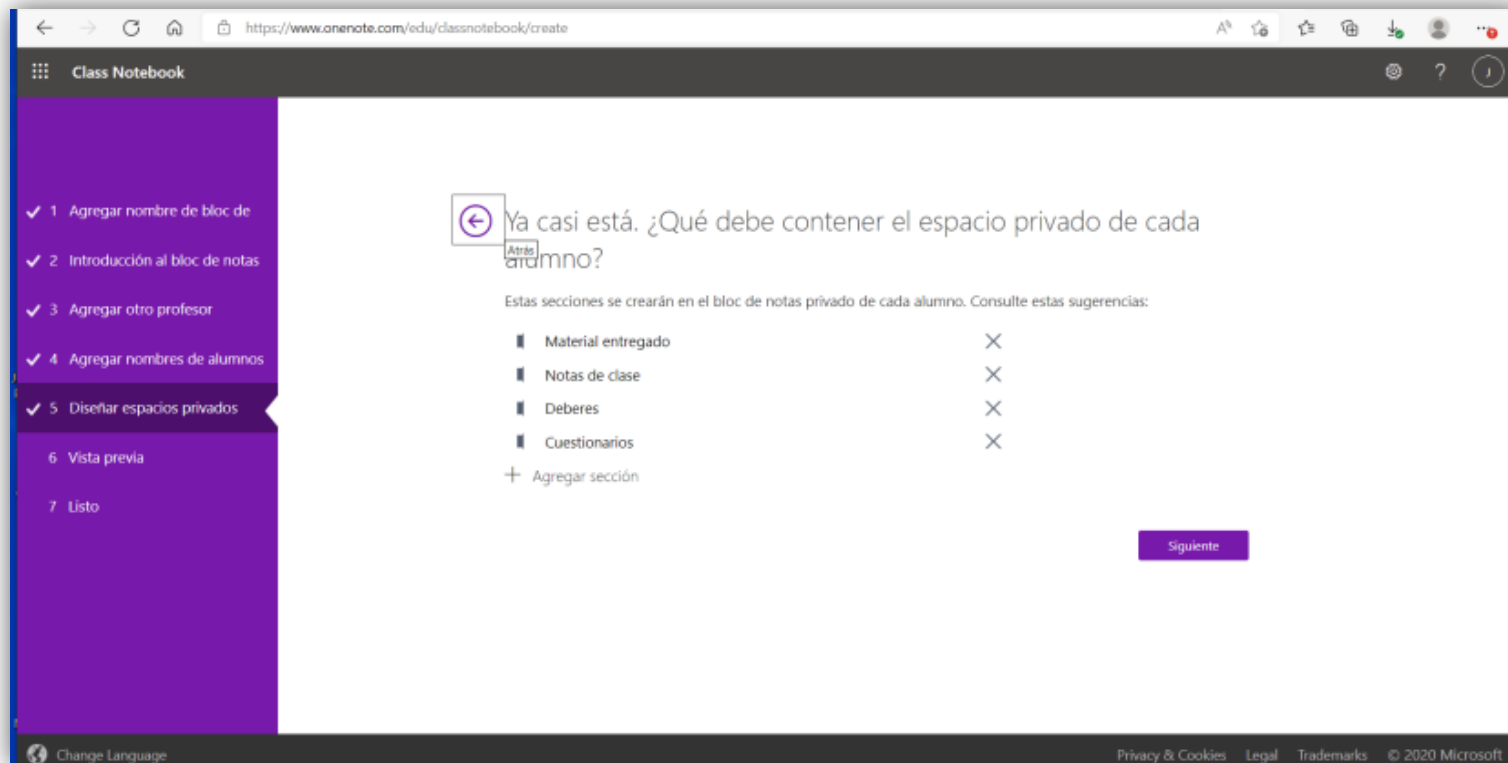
https://www.onenote.com/edu/classnotebook/create

Class Notebook

1 Agregar nombre de bloc de
2 Introducción al bloc de notas
3 Agregar otro profesor
4 Agregar nombres de alumnos
5 Diseñar espacios privados
6 Vista previa
7 Listo

Atrás

Ya casi está. ¿Qué debe contener el espacio privado de cada alumno?

Estas secciones se crearán en el bloc de notas privado de cada alumno. Consulte estas sugerencias:

Material entregado
Notas de clase
Deberes
Cuestionarios
+ Agregar sección

Siguiente

Change Language

Privacy & Cookies Legal Trademarks © 2020 Microsoft